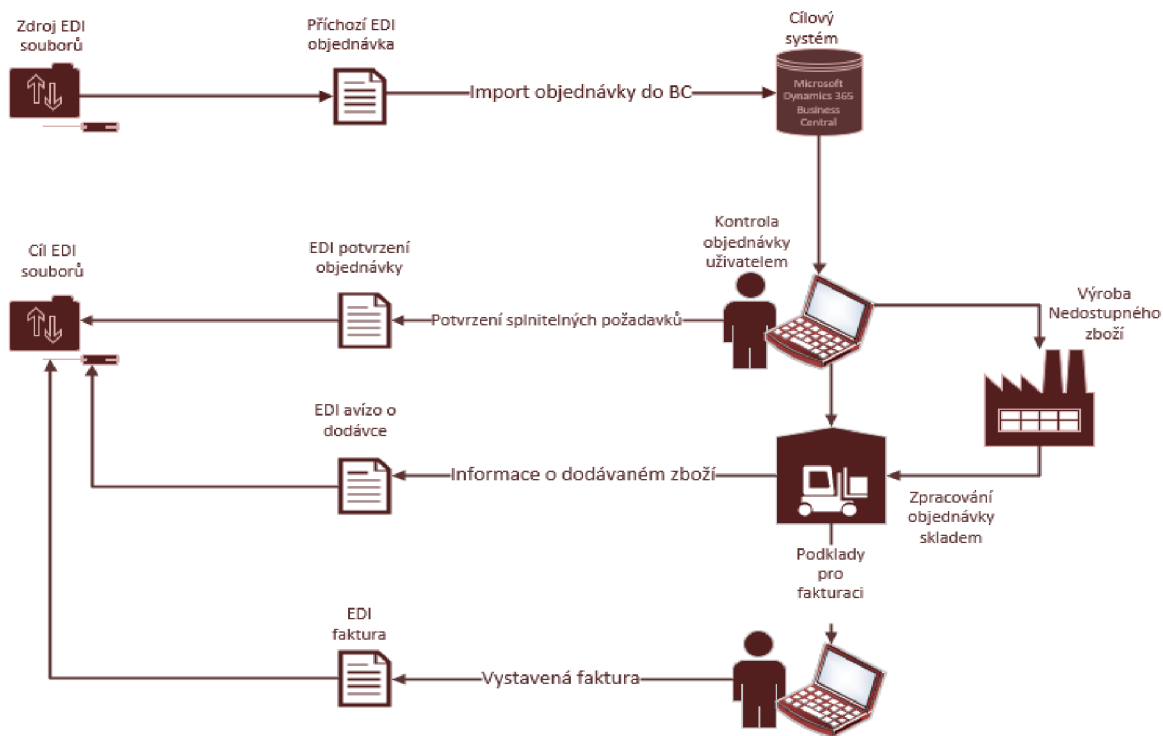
Zdroj EDI souborů

Příchozí EDI objednávka

Import objednávky do BC

Cílový systém

Microsoft Dynamics 365 Business Central

Kontrola objednávky uživatelem

Cíl EDI souborů

EDI potvrzení objednávky

Potvrzení splnitelných požadavků

Výroba Nedostupného zboží

EDI avízo o dodávce

Informace o dodávaném zboží

Zpracování objednávky skladem

Podklady pro fakturaci

EDI faktura

Vystavená faktura